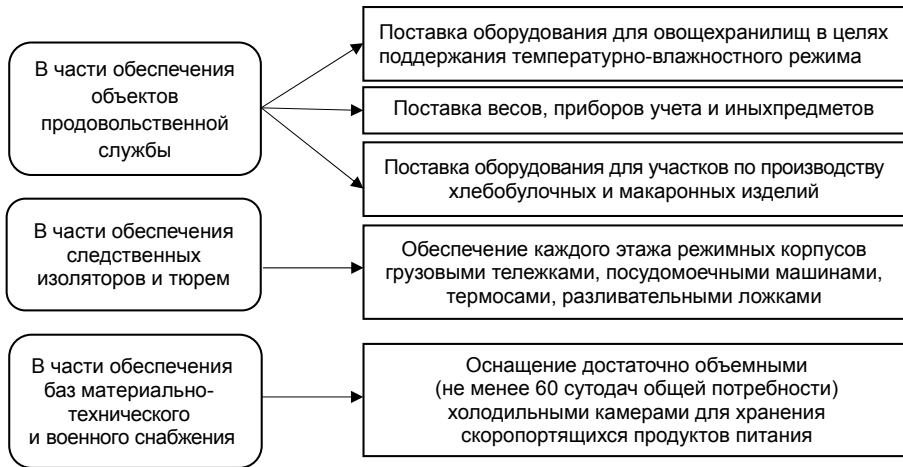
В части обеспечения объектов продовольственной службы

Поставка оборудования для овощехранилищ в целях поддержания температурно-влажностного режима

Поставка весов, приборов учета и иныхпредметов

Поставка оборудования для участков по производству хлебобулочных и макаронных изделий

В части обеспечения следственных изоляторов и тюрем

Обеспечение каждого этажа режимных корпусов грузовыми тележками, посудомоечными машинами, термосами, разливательными ложками

В части обеспечения баз материально-технического и военного снабжения

Оснащение достаточно объемными (не менее 60 сутодач общей потребности) холодильными камерами для хранения скоропортящихся продуктов питания